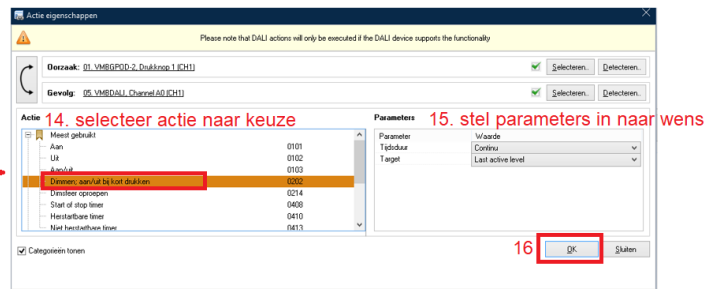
Actie eigenschappen

Please note that DALI actions will only be executed if the DALI device supports the functionality

Oorzaak: 01. VMBGPOD-2, Drukknop 1 [CH1]
Selecteren... Detecteren...

Gevolg: 05. VMBDALI, Channel A0 [CH1]
Selecteren... Detecteren...

Actie
14. selecteer actie naar keuze

Parameters
15. stel parameters in naar wens

| | |
|---|---|
| Meest gebruikt | |
| Aan | 0101 |
| Uit | 0102 |
| Aan/uit | 0103 |
| Dimmen: aan/uit bij kort drukken | 0202 |
| Dimsfeer oproepen | 0214 |
| Start of stop timer | 0408 |
| Herstartbare timer | 0410 |
| Niet herstartbare timer | 0413 |

| Parameter | Waarde |
|---|---|
| Tijdsduur | Continu |
| Target | Last active level |

Categorieën tonen

16
OK
Sluiten